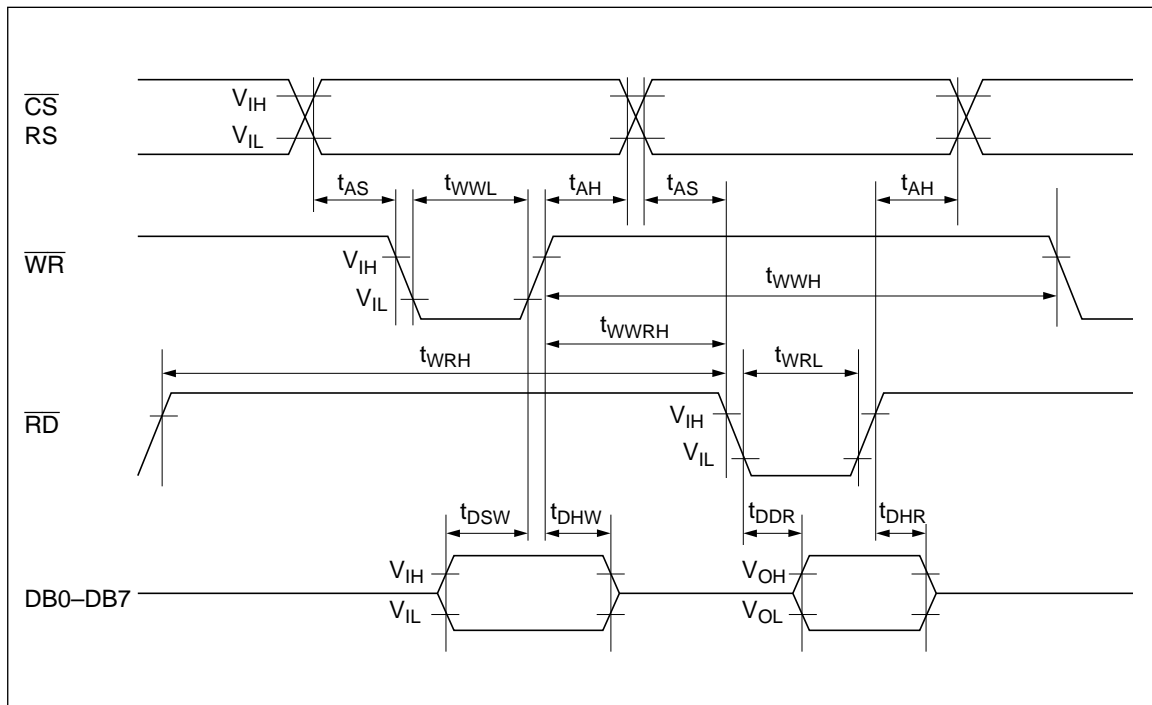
$\overline{CS}$
RS
$V_{IH}$
$V_{IL}$
$t_{AS}$
$t_{WWL}$
$t_{AH}$
$t_{AS}$
$t_{AH}$
$\overline{WR}$
$V_{IH}$
$V_{IL}$
$t_{WWH}$
$t_{WWRH}$
$t_{WRH}$
$t_{WRL}$
$\overline{RD}$
$V_{IH}$
$V_{IL}$
$t_{DSW}$
$t_{DHW}$
$t_{DDR}$
$t_{DHR}$
DB0–DB7
$V_{IH}$
$V_{IL}$
$V_{OH}$
$V_{OL}$